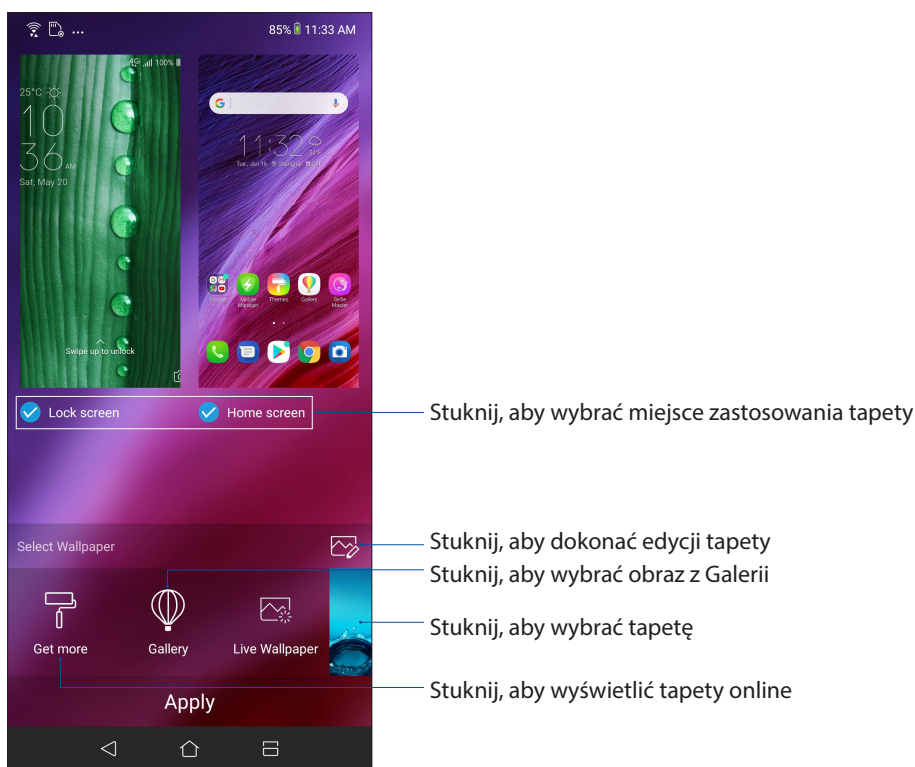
85% 11:33 AM

4G 100%

25°C

10
36 AM

Sat, May 20

Swipe up to unlock

11:32

Tue, Jan 16

Google Mobile Manager Themes Gallery Selfie Master

Lock screen
Home screen

Stuknij, aby wybrać miejsce zastosowania tapety

Select Wallpaper

Stuknij, aby dokonać edycji tapety

Stuknij, aby wybrać obraz z Galerii

Get more
Gallery
Live Wallpaper

Stuknij, aby wybrać tapetę

Apply

Stuknij, aby wyświetlić tapety online